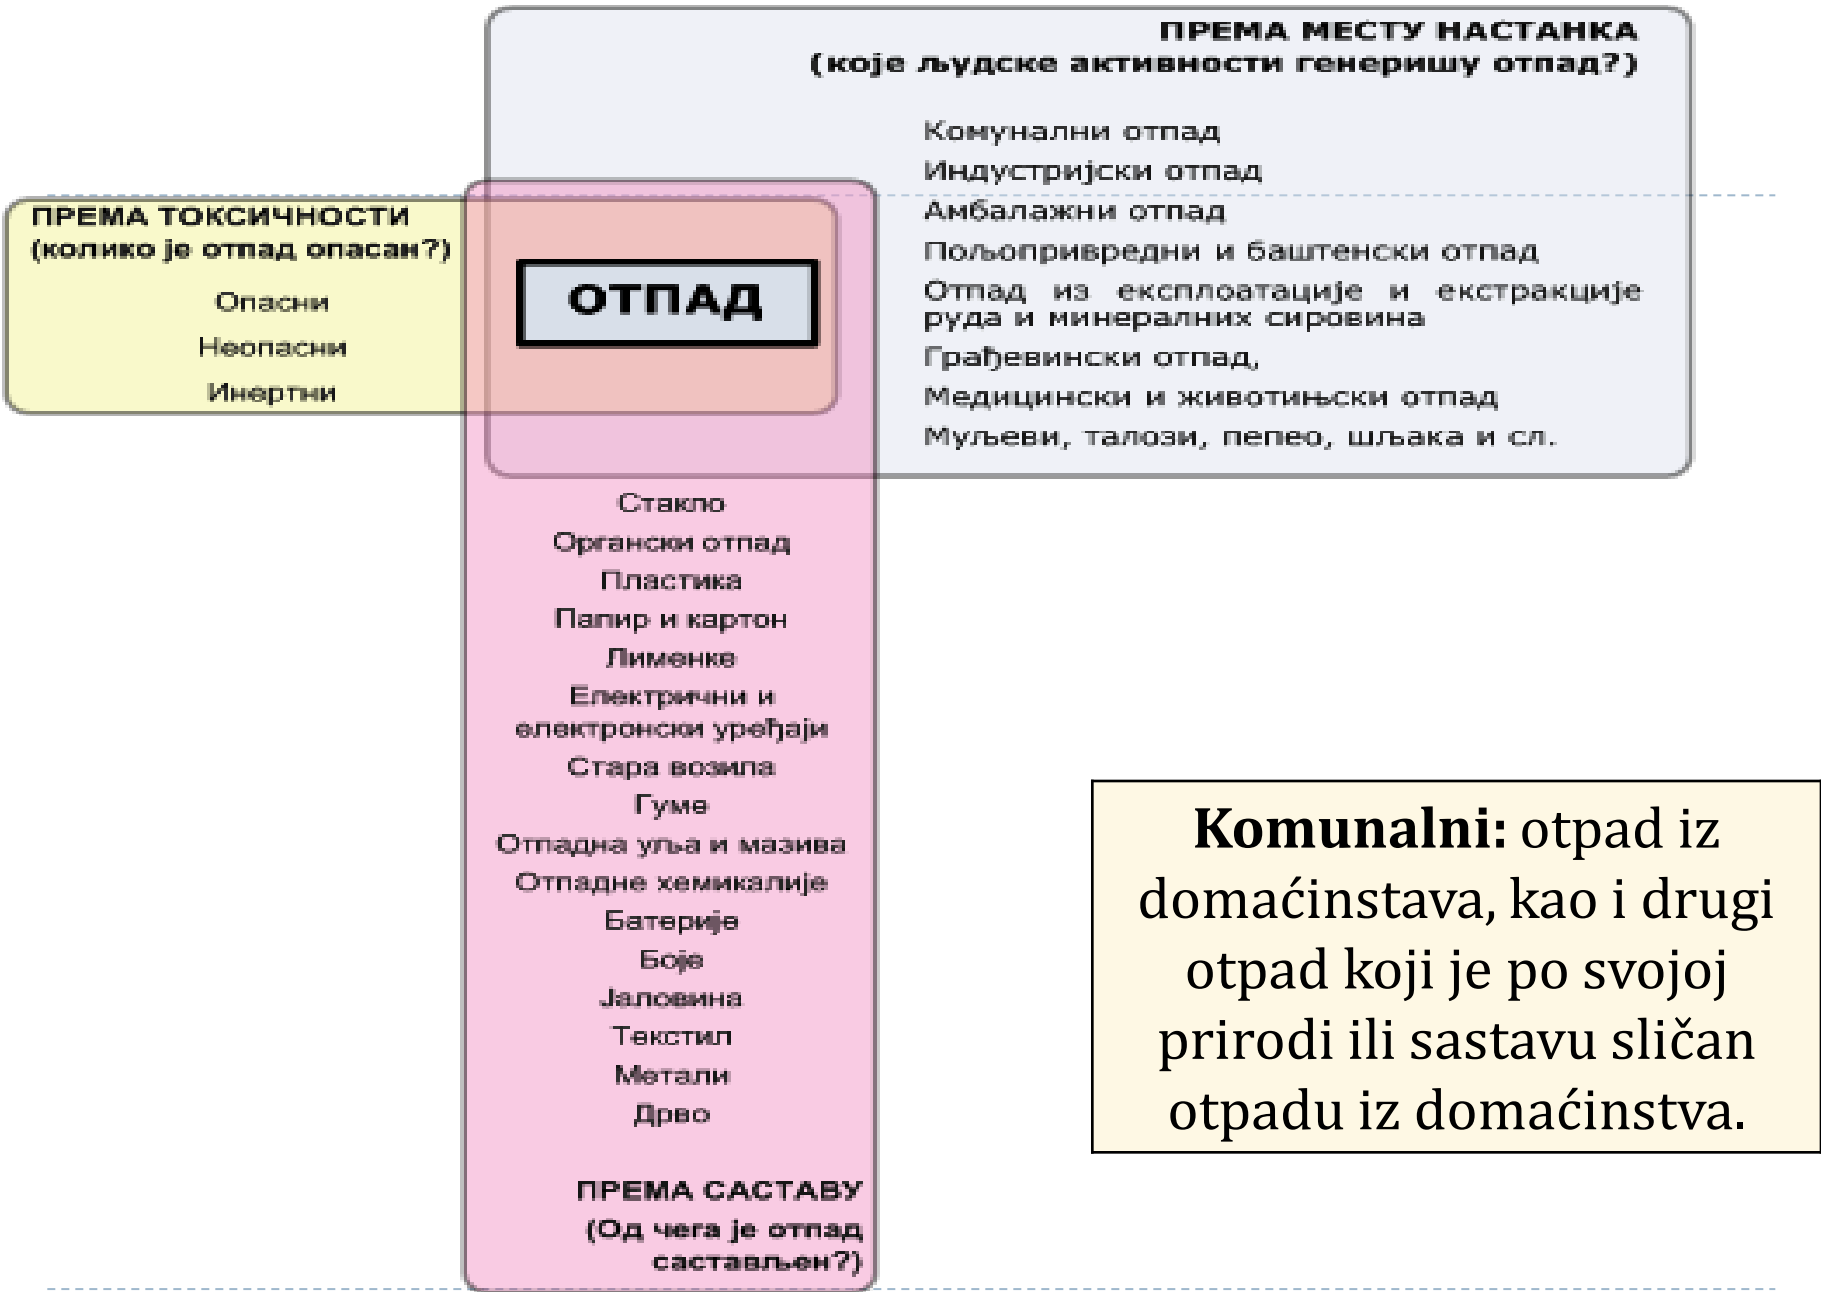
ПРЕМА МЕСТУ НАСТАНКА
(које људске активности генеришу отпад?)

Комунални отпад
Индустријски отпад
Амбалажни отпад
Пољопривредни и баштенски отпад
Отпад из експлоатације и екстракције руда и минералних сировина
Грађевински отпад,
Медицински и животињски отпад
Муљеви, талози, пепео, шљака и сл.

ПРЕМА ТОКСИЧНОСТИ
(колико је отпад опасан?)

Опасни
Неопасни
Инертни

ОТПАД

Стакло
Органски отпад
Пластика
Папир и картон
Лименке
Електрични и електронски уређаји
Стара возила
Гуме
Отпадна уља и мазива
Отпадне хемикалије
Батерије
Боје
Јаловина
Текстил
Метали
Дрво

ПРЕМА САСТАВУ
(Од чега је отпад састављен?)

**Komunalni:** otpad iz domaćinstava, kao i drugi otpad koji je po svojoj prirodi ili sastavu sličan otpadu iz domaćinstva.